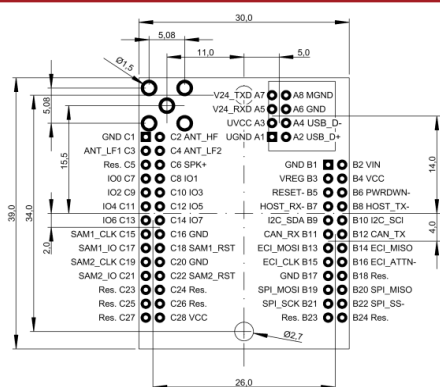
30,0
5,08
11,0
5,0
Ø1,5
V24_TXD A7
A8 MGND
V24_RXD A5
A6 GND
UVCC A3
A4 USB_D-
UGND A1
A2 USB_D+
5,08
GND C1
C2 ANT_HF
ANT_LF1 C3
C4 ANT_LF2
Res. C5
C6 SPK+
IO0 C7
C8 IO1
IO2 C9
C10 IO3
IO4 C11
C12 IO5
IO6 C13
C14 IO7
SAM1_CLK C15
C16 GND
SAM1_IO C17
C18 SAM1_RST
SAM2_CLK C19
C20 GND
SAM2_IO C21
C22 SAM2_RST
Res. C23
C24 Res.
Res. C25
C26 Res.
Res. C27
C28 VCC
GND B1
B2 VIN
VREG B3
B4 VCC
RESET- B5
B6 PWRDWN-
HOST_RX- B7
B8 HOST_TX-
I2C_SDA B9
B10 I2C_SCl
CAN_RX B11
B12 CAN_TX
ECI_MOSI B13
B14 ECI_MISO
ECI_CLK B15
B16 ECI_ATTN-
GND B17
B18 Res.
SPI_MOSI B19
B20 SPI_MISO
SPI_SCK B21
B22 SPI_SS-
Res. B23
B24 Res.
15,5
39,0
34,0
2,0
14,0
4,0
Ø2,7
26,0